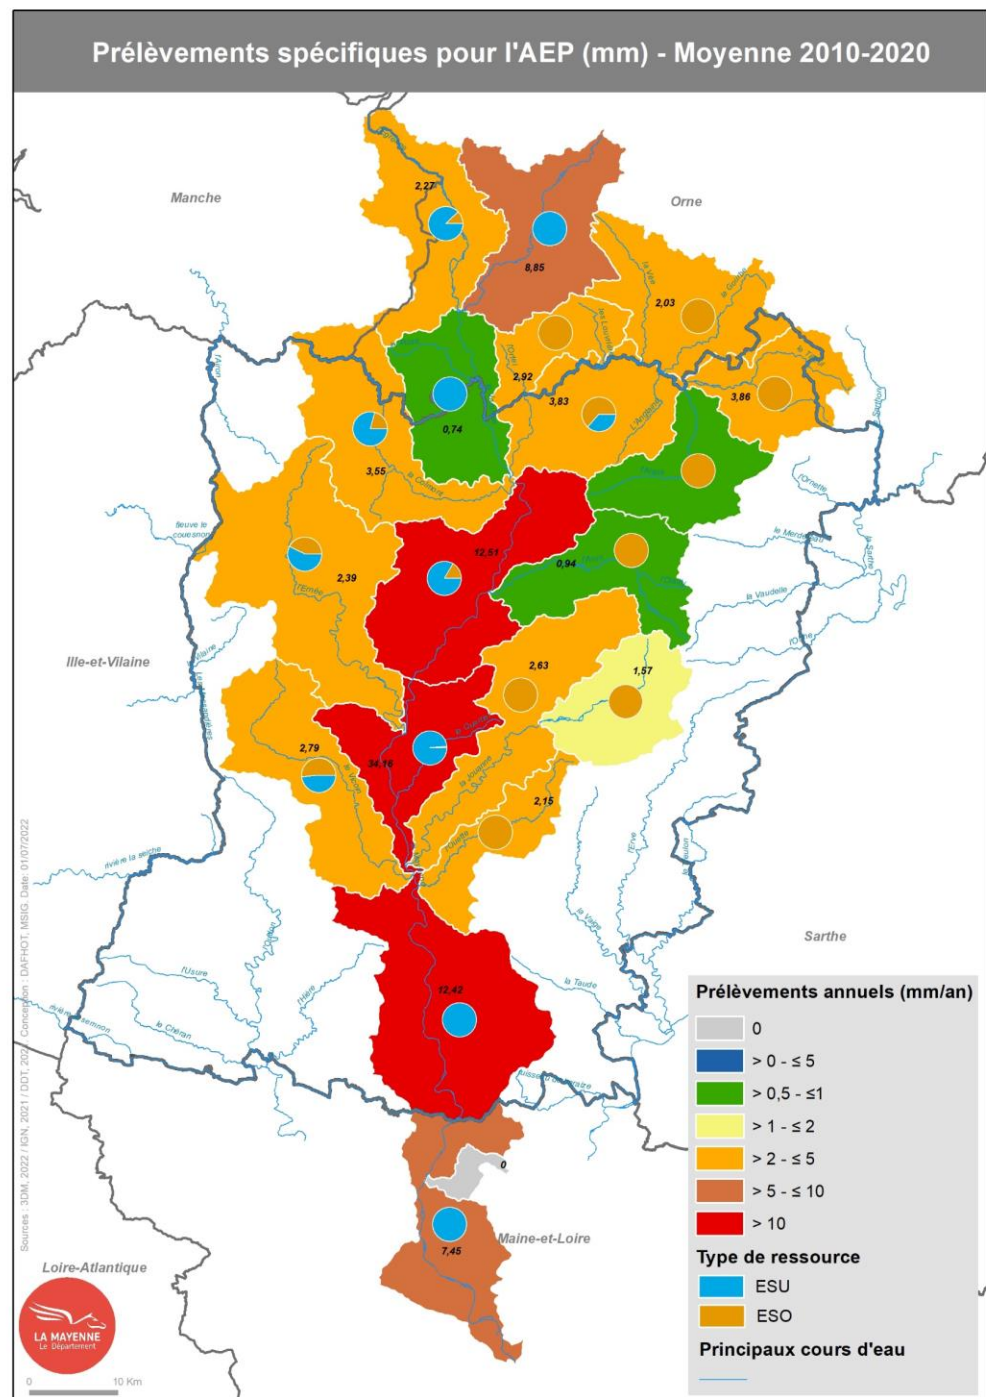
Prélèvements spécifiques pour l'AEP (mm) - Moyenne 2010-2020

Manche

Orne

Ille-et-Vilaine

Sarthe

Loire-Atlantique

Maine-et-Loire

2,27

8,85

2,03

2,92

3,83

3,86

0,74

3,55

12,51

0,94

2,39

2,63

1,57

2,79

34,16

2,15

12,42

0

7,45

Prélèvements annuels (mm/an)

0

> 0 - ≤ 5

> 0,5 - ≤1

> 1 - ≤ 2

> 2 - ≤ 5

> 5 - ≤ 10

> 10

Type de ressource

ESU

ESO

Principaux cours d'eau

Sources : 3DM, 2022 / IGN, 2021 / DDT, 2022 Conception : DAFHOT, MSIG. Date : 01/07/2022

LA MAYENNE Le Département

0 10 Km